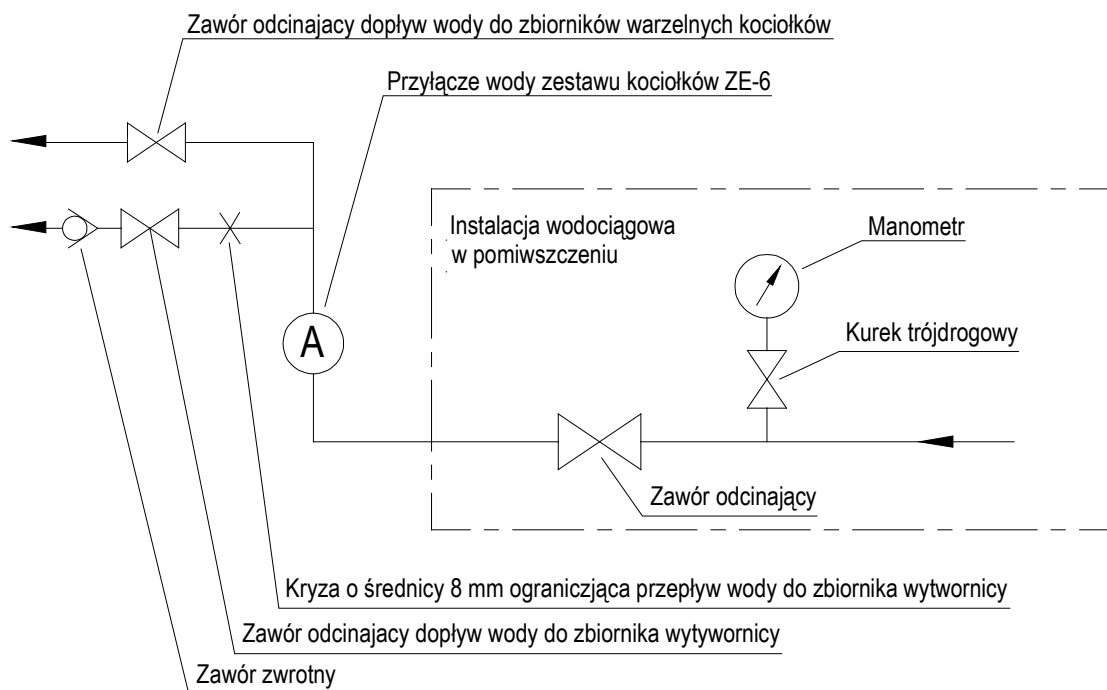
Zawór odcinajacy dopływ wody do zbiorników warzelnych kociołków

Przyłącze wody zestawu kociołków ZE-6

Instalacja wodociągowa w pomiwszczeniu

Manometr

A

Kurek trójdrogowy

Zawór odcinający

Kryza o średnicy 8 mm ograniczjąca przepływ wody do zbiornika wytwornicy

Zawór odcinajacy dopływ wody do zbiornika wytywornicy

Zawór zwrotny